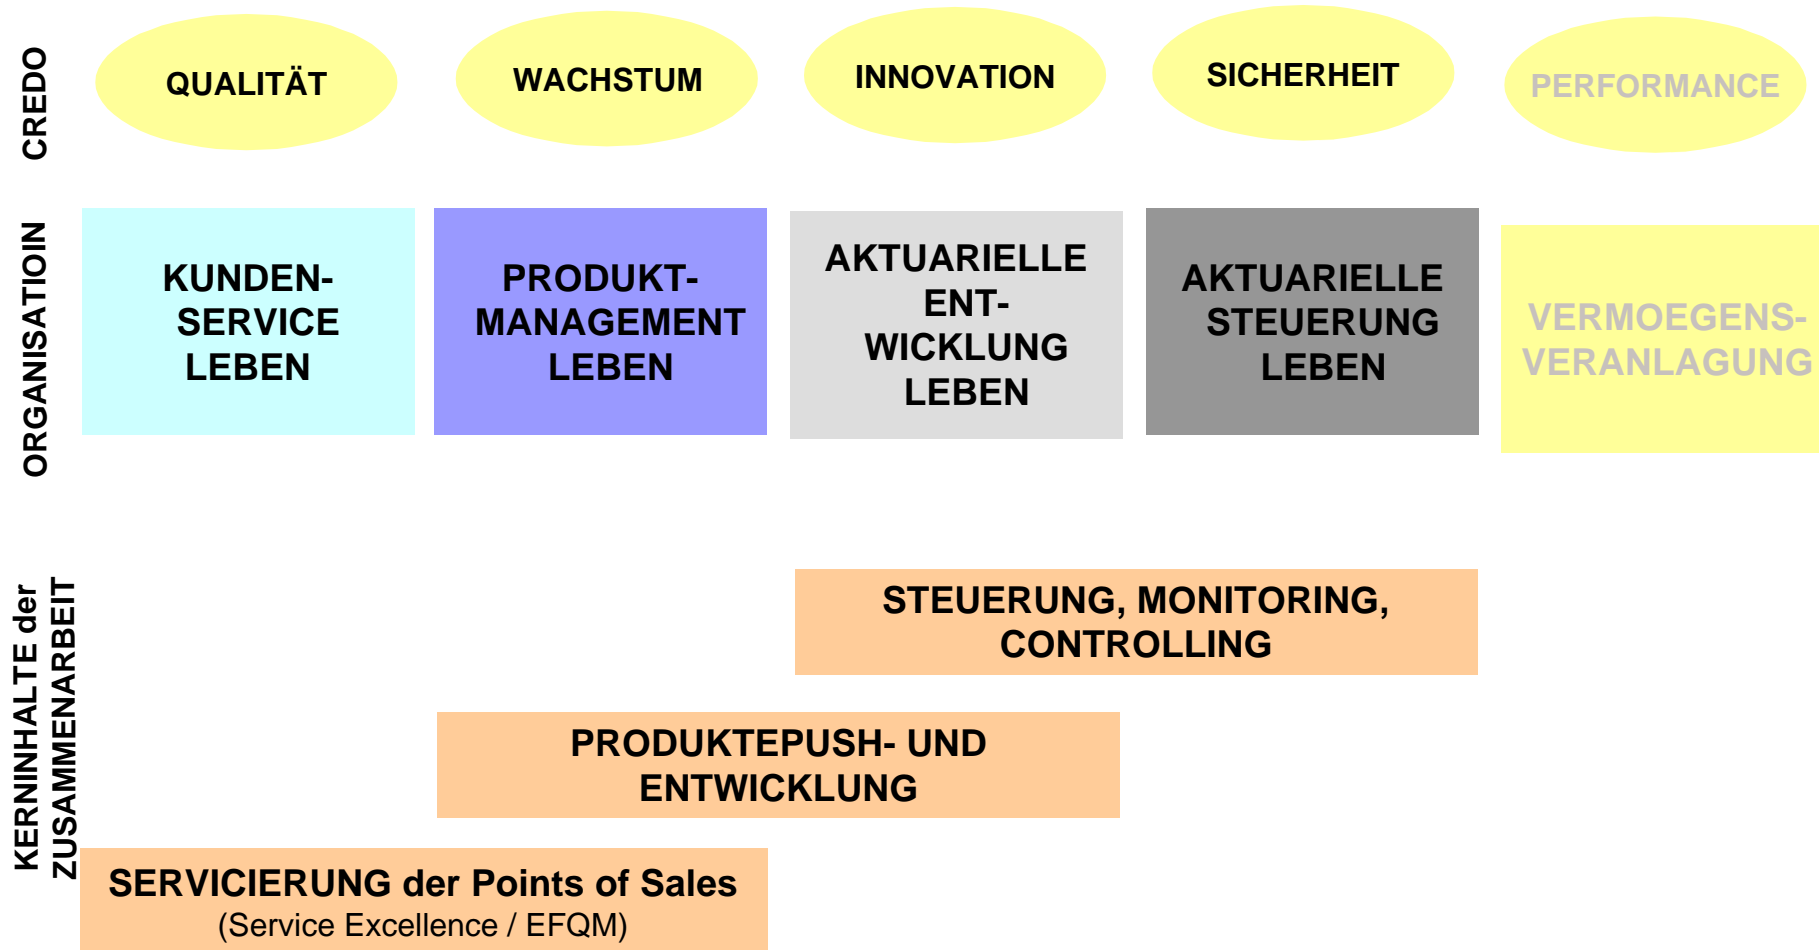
CREDO

QUALITÄT

WACHSTUM

INNOVATION

SICHERHEIT

PERFORMANCE

ORGANISATIOIN

KUNDEN-SERVICE LEBEN

PRODUKT-MANAGEMENT LEBEN

AKTUARIELLE ENT-WICKLUNG LEBEN

AKTUARIELLE STEUERUNG LEBEN

VERMOEGENS-VERANLAGUNG

KERNINHALTE der ZUSAMMENARBEIT

STEUERUNG, MONITORING, CONTROLLING

PRODUKTEPUSH- UND ENTWICKLUNG

SERVICIERUNG der Points of Sales
(Service Excellence / EFQM)